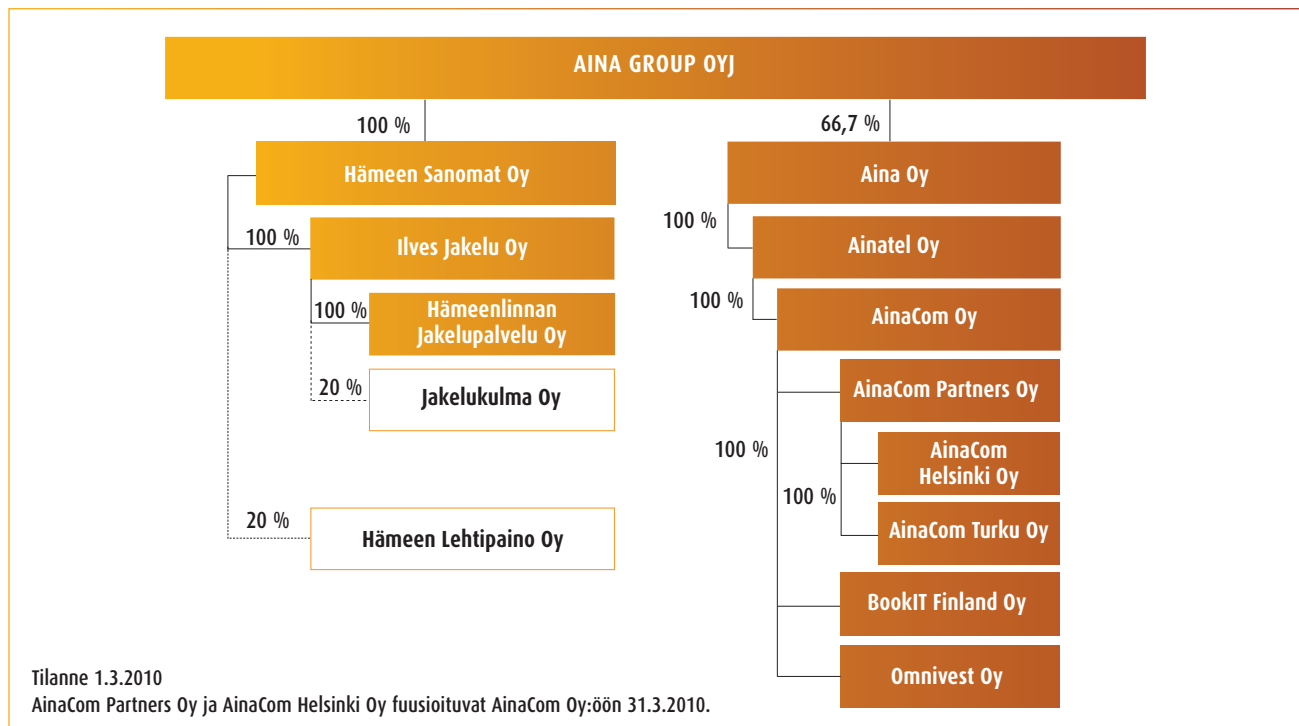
AINA GROUP OYJ

100 %

Hämeen Sanomat Oy

100 %

Ilves Jakelu Oy

100 %

Hämeenlinnan Jakelupalvelu Oy

20 %

Jakelukulma Oy

20 %

Hämeen Lehtipaino Oy

66,7 %

Aina Oy

100 %

Ainatel Oy

100 %

AinaCom Oy

100 %

AinaCom Partners Oy

100 %

AinaCom Helsinki Oy

AinaCom Turku Oy

BookIT Finland Oy

Omnivest Oy

Tilanne 1.3.2010
AinaCom Partners Oy ja AinaCom Helsinki Oy fuusioituvat AinaCom Oy:öön 31.3.2010.